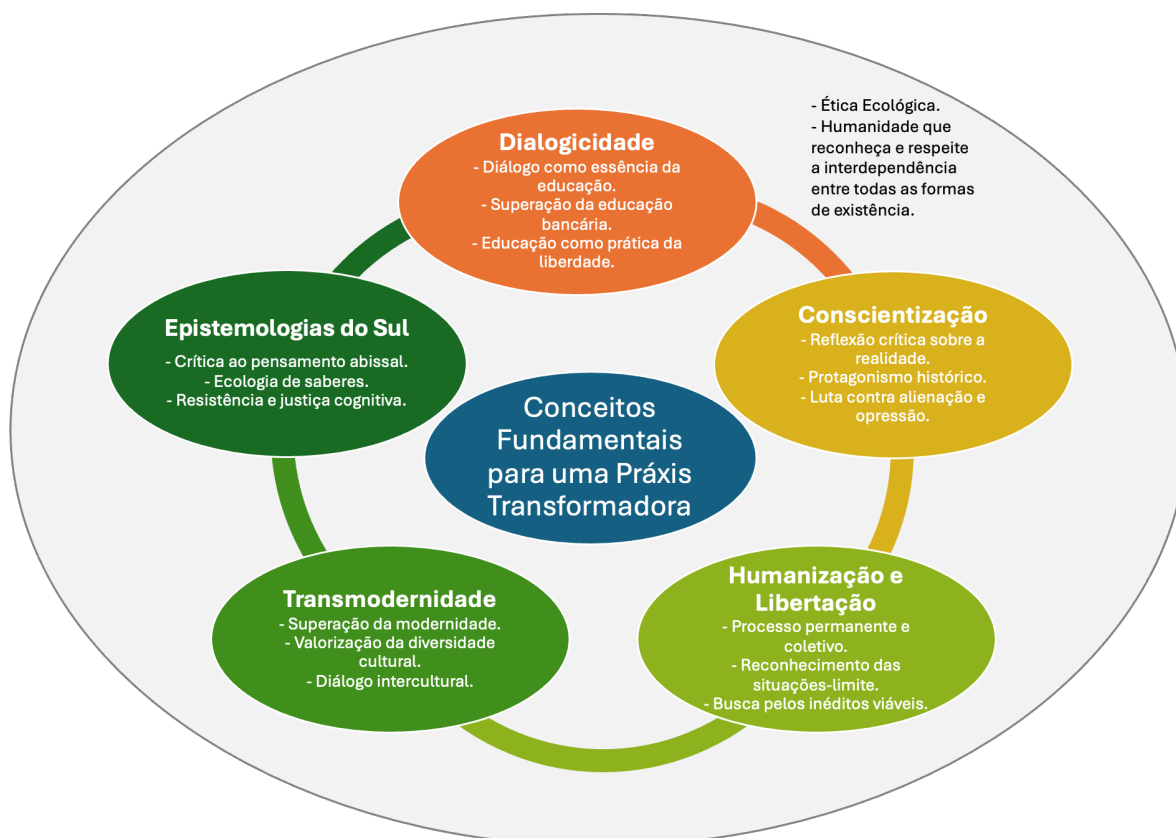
- Ética Ecológica.
- Humanidade que reconheça e respeite a interdependência entre todas as formas de existência.

Dialogicidade
- Diálogo como essência da educação.
- Superação da educação bancária.
- Educação como prática da liberdade.

Conscientização
- Reflexão crítica sobre a realidade.
- Protagonismo histórico.
- Luta contra alienação e opressão.

Humanização e Libertação
- Processo permanente e coletivo.
- Reconhecimento das situações-limite.
- Busca pelos inéditos viáveis.

Transmodernidade
- Superação da modernidade.
- Valorização da diversidade cultural.
- Diálogo intercultural.

Epistemologias do Sul
- Crítica ao pensamento abissal.
- Ecologia de saberes.
- Resistência e justiça cognitiva.

Conceitos Fundamentais para uma Práxis Transformadora